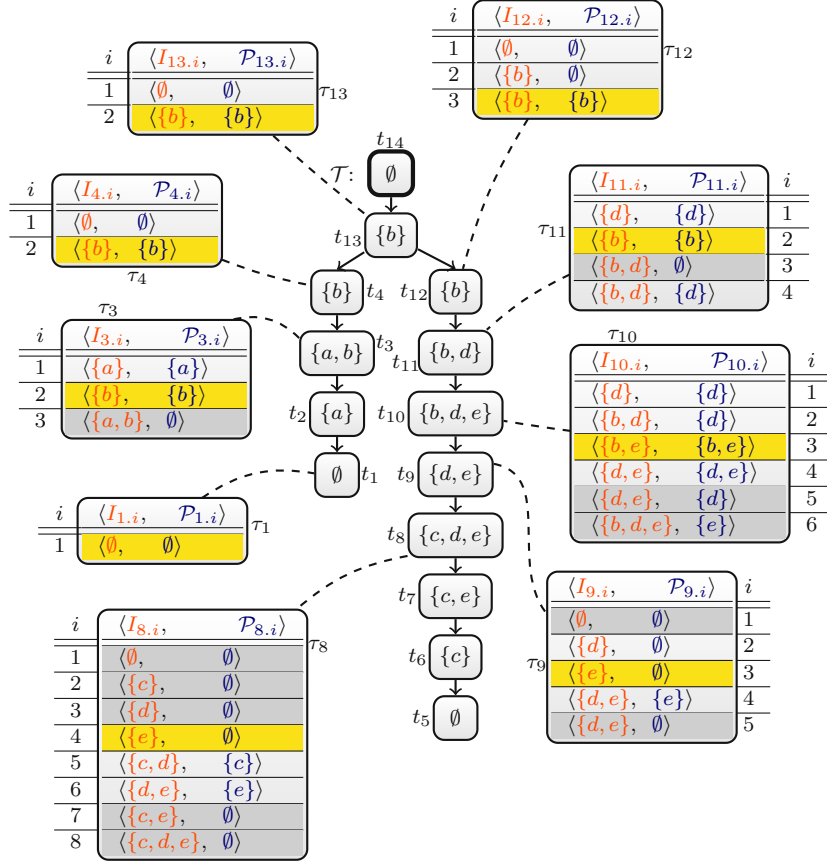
| $i$ | $\langle I_{12.i}, \quad \mathcal{P}_{12.i}\rangle$ |
|---|---|
| 1 | $\langle\emptyset, \quad \emptyset\rangle$ |
| 2 | $\langle\{b\}, \quad \emptyset\rangle$ |
| 3 | $\langle\{b\}, \quad \{b\}\rangle$ |

$\tau_{12}$

| $i$ | $\langle I_{13.i}, \quad \mathcal{P}_{13.i}\rangle$ |
|---|---|
| 1 | $\langle\emptyset, \quad \emptyset\rangle$ |
| 2 | $\langle\{b\}, \quad \{b\}\rangle$ |

$\tau_{13}$

$t_{14}$

$\mathcal{T}$: $\emptyset$

| $i$ | $\langle I_{4.i}, \quad \mathcal{P}_{4.i}\rangle$ |
|---|---|
| 1 | $\langle\emptyset, \quad \emptyset\rangle$ |
| 2 | $\langle\{b\}, \quad \{b\}\rangle$ |

$\tau_4$

$t_{13}$ $\{b\}$

| $\langle I_{11.i}, \quad \mathcal{P}_{11.i}\rangle$ | $i$ |
|---|---|
| $\langle\{d\}, \quad \{d\}\rangle$ | 1 |
| $\langle\{b\}, \quad \{b\}\rangle$ | 2 |
| $\langle\{b,d\}, \quad \emptyset\rangle$ | 3 |
| $\langle\{b,d\}, \quad \{d\}\rangle$ | 4 |

$\tau_{11}$

$\{b\}$ $t_4$ $t_{12}$ $\{b\}$

$\tau_3$

| $i$ | $\langle I_{3.i}, \quad \mathcal{P}_{3.i}\rangle$ |
|---|---|
| 1 | $\langle\{a\}, \quad \{a\}\rangle$ |
| 2 | $\langle\{b\}, \quad \{b\}\rangle$ |
| 3 | $\langle\{a,b\}, \quad \emptyset\rangle$ |

$\{a,b\}$ $t_3$ $t_{11}$ $\{b,d\}$

$\tau_{10}$

| $\langle I_{10.i}, \quad \mathcal{P}_{10.i}\rangle$ | $i$ |
|---|---|
| $\langle\{d\}, \quad \{d\}\rangle$ | 1 |
| $\langle\{b,d\}, \quad \{d\}\rangle$ | 2 |
| $\langle\{b,e\}, \quad \{b,e\}\rangle$ | 3 |
| $\langle\{d,e\}, \quad \{d,e\}\rangle$ | 4 |
| $\langle\{d,e\}, \quad \{d\}\rangle$ | 5 |
| $\langle\{b,d,e\}, \quad \{e\}\rangle$ | 6 |

$t_2$ $\{a\}$ $t_{10}$ $\{b,d,e\}$

$\emptyset$ $t_1$ $t_9$ $\{d,e\}$

| $i$ | $\langle I_{1.i}, \quad \mathcal{P}_{1.i}\rangle$ |
|---|---|
| 1 | $\langle\emptyset, \quad \emptyset\rangle$ |

$\tau_1$

$t_8$ $\{c,d,e\}$

| $\langle I_{9.i}, \quad \mathcal{P}_{9.i}\rangle$ | $i$ |
|---|---|
| $\langle\emptyset, \quad \emptyset\rangle$ | 1 |
| $\langle\{d\}, \quad \emptyset\rangle$ | 2 |
| $\langle\{e\}, \quad \emptyset\rangle$ | 3 |
| $\langle\{d,e\}, \quad \{e\}\rangle$ | 4 |
| $\langle\{d,e\}, \quad \emptyset\rangle$ | 5 |

$\tau_9$

| $i$ | $\langle I_{8.i}, \quad \mathcal{P}_{8.i}\rangle$ |
|---|---|
| 1 | $\langle\emptyset, \quad \emptyset\rangle$ |
| 2 | $\langle\{c\}, \quad \emptyset\rangle$ |
| 3 | $\langle\{d\}, \quad \emptyset\rangle$ |
| 4 | $\langle\{e\}, \quad \emptyset\rangle$ |
| 5 | $\langle\{c,d\}, \quad \{c\}\rangle$ |
| 6 | $\langle\{d,e\}, \quad \{e\}\rangle$ |
| 7 | $\langle\{c,e\}, \quad \emptyset\rangle$ |
| 8 | $\langle\{c,d,e\}, \quad \emptyset\rangle$ |

$\tau_8$

$t_7$ $\{c,e\}$

$t_6$ $\{c\}$

$t_5$ $\emptyset$